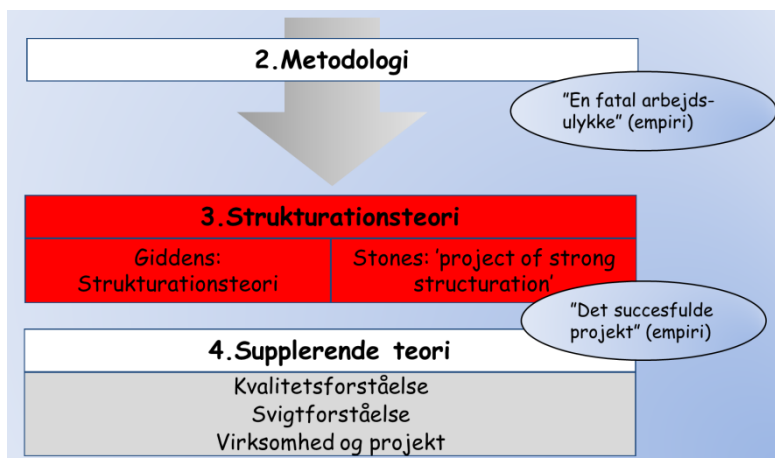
2.Metodologi

"En fatal arbejdsulykke" (empiri)

3.Strukturationsteori

| Giddens: Strukturationsteori | Stones: 'project of strong structuration' |
|---|---|

"Det succesfulde projekt" (empiri)

4.Supplerende teori

Kvalitetsforståelse
Svigtforståelse
Virksomhed og projekt